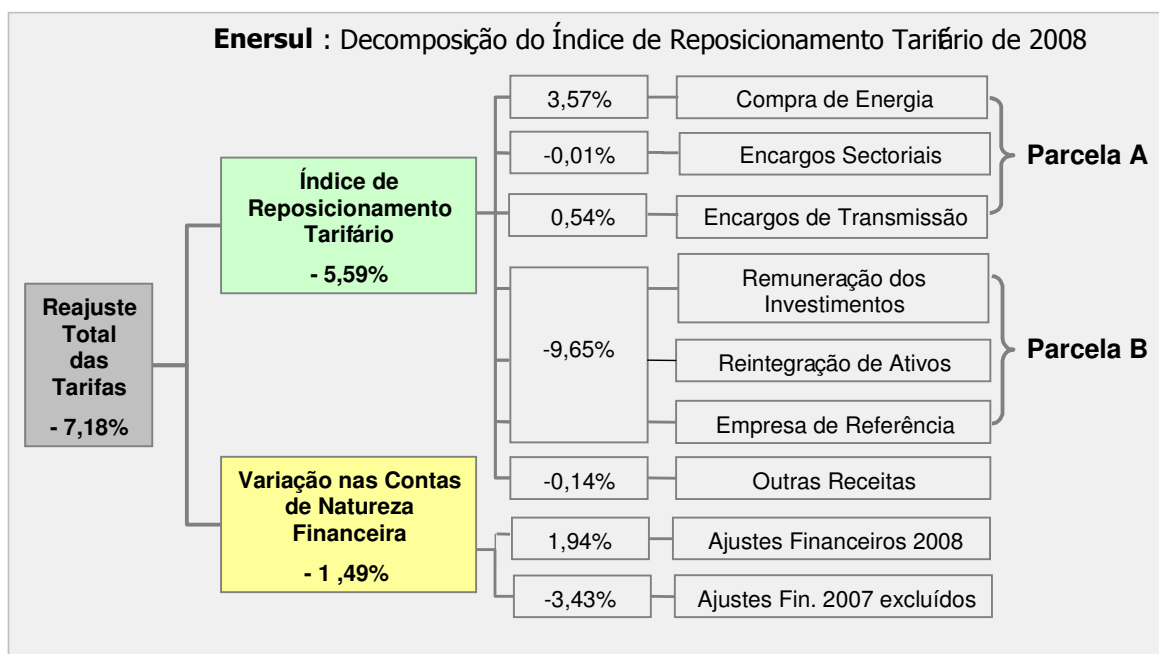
**Enersul** : Decomposição do Índice de Reposicionamento Tarifário de 2008

Reajuste Total das Tarifas

- 7,18%

Índice de Reposicionamento Tarifário

- 5,59%

Variação nas Contas de Natureza Financeira

- 1 ,49%

3,57% Compra de Energia

-0,01% Encargos Sectoriais

0,54% Encargos de Transmissão

Parcela A

-9,65%

Remuneração dos Investimentos

Reintegração de Ativos

Empresa de Referência

Parcela B

-0,14% Outras Receitas

1,94% Ajustes Financeiros 2008

-3,43% Ajustes Fin. 2007 excluídos